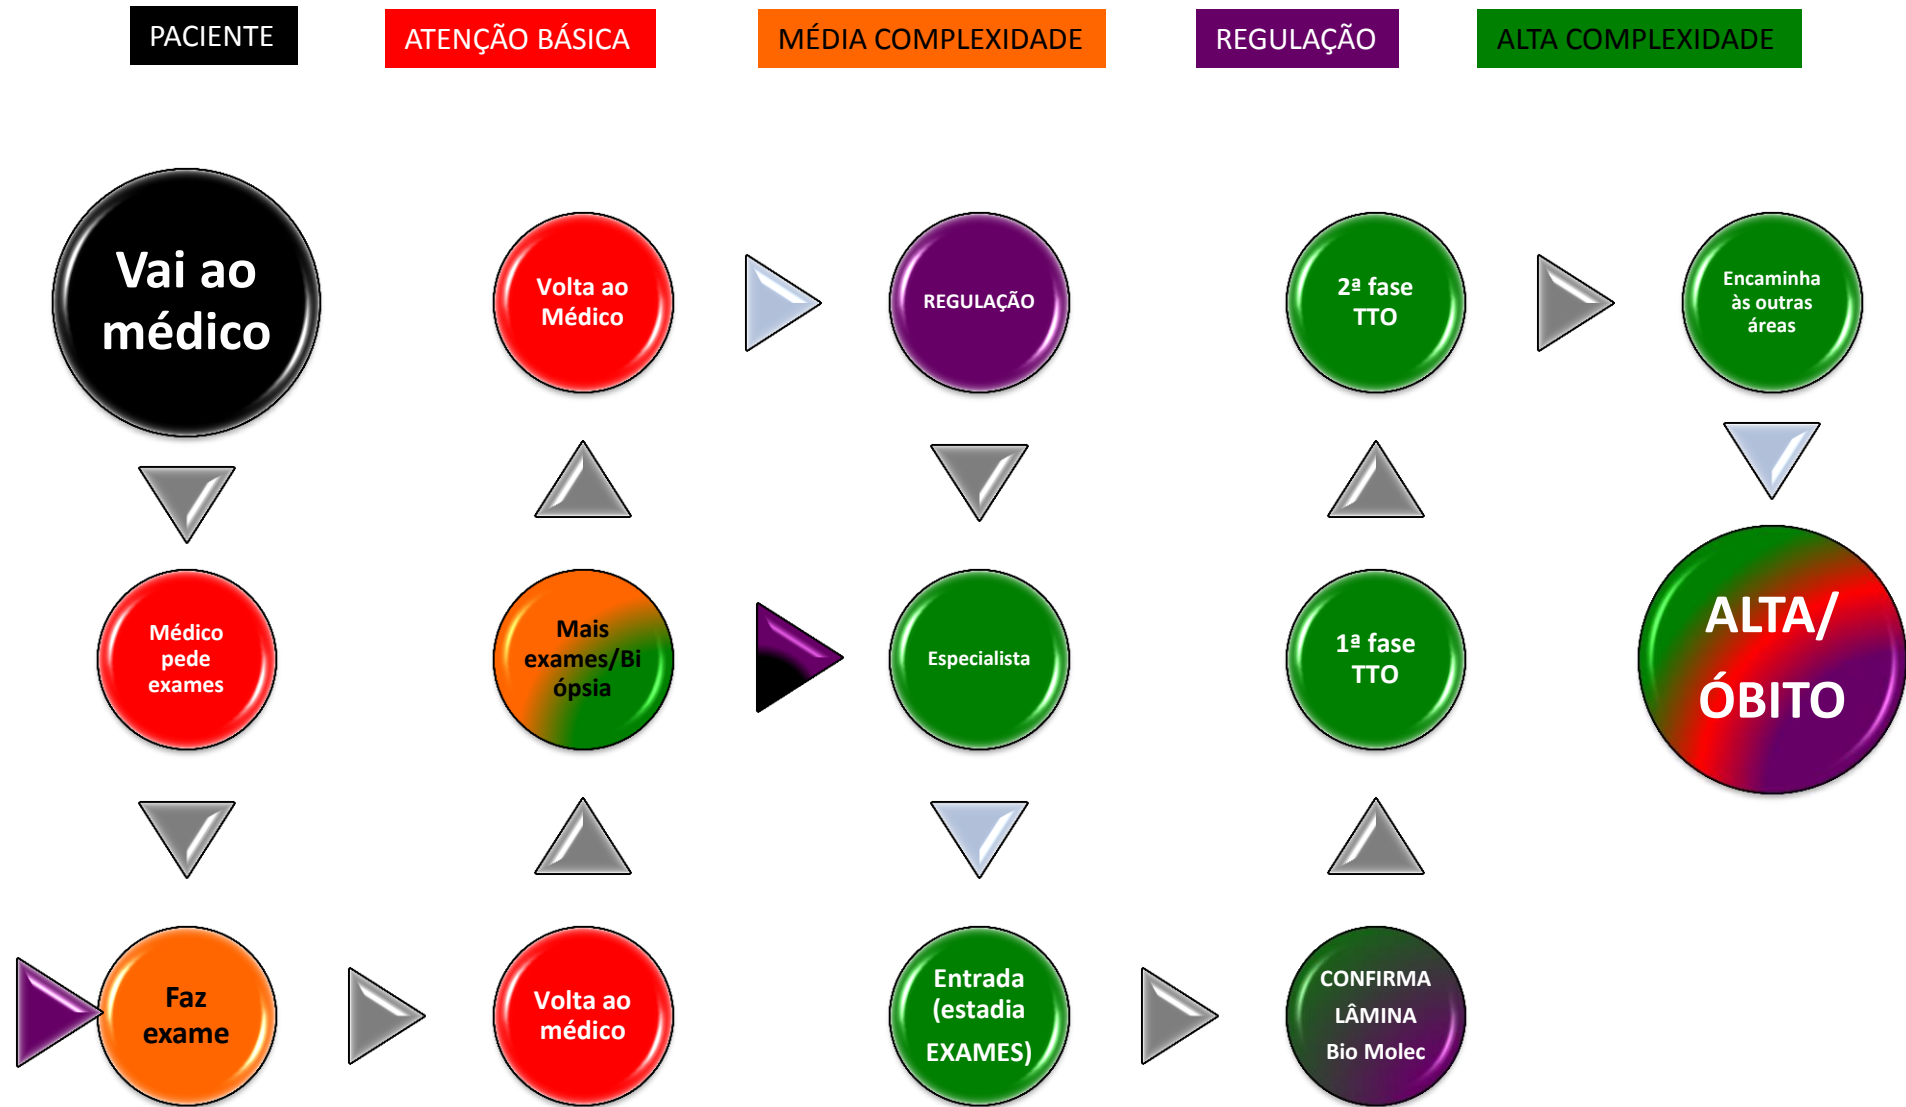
PACIENTE

ATENÇÃO BÁSICA

MÉDIA COMPLEXIDADE

REGULAÇÃO

ALTA COMPLEXIDADE

Vai ao médico

Volta ao Médico

REGULAÇÃO

2ª fase TTO

Encaminha às outras áreas

Médico pede exames

Mais exames/Biópsia

Especialista

1ª fase TTO

ALTA/ ÓBITO

Faz exame

Volta ao médico

Entrada (estadia EXAMES)

CONFIRMA LÂMINA Bio Molec